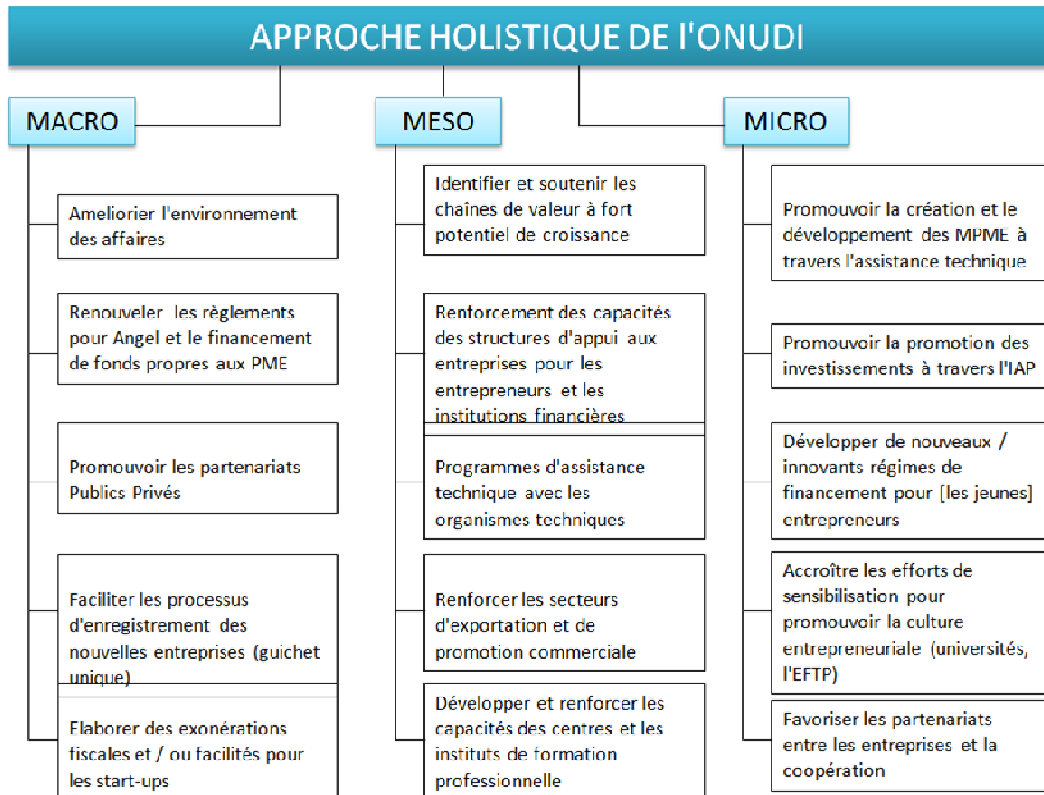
APPROCHE HOLISTIQUE DE l'ONUDI

MACRO

Ameliorier l'environnement des affaires

Renouveler les règlements pour Angel et le financement de fonds propres aux PME

Promouvoir les partenariats Publics Privés

Faciliter les processus d'enregistrement des nouvelles entreprises (guichet unique)

Elaborer des exonérations fiscales et / ou facilités pour les start-ups

MESO

Identifier et soutenir les chaines de valeur à fort potentiel de croissance

Renforcement des capacités des structures d'appui aux entreprises pour les entrepreneurs et les institutions financières

Programmes d'assistance technique avec les organismes techniques

Renforcer les secteurs d'exportation et de promotion commerciale

Développer et renforcer les capacités des centres et les instituts de formation professionnelle

MICRO

Promouvoir la création et le développement des MPME à travers l'assistance technique

Promouvoir la promotion des investissements à travers l'IAP

Développer de nouveaux / innovants régimes de financement pour [les jeunes] entrepreneurs

Accroître les efforts de sensibilisation pour promouvoir la culture entrepreneuriale (universités, l'EFTP)

Favoriser les partenariats entre les entreprises et la coopération